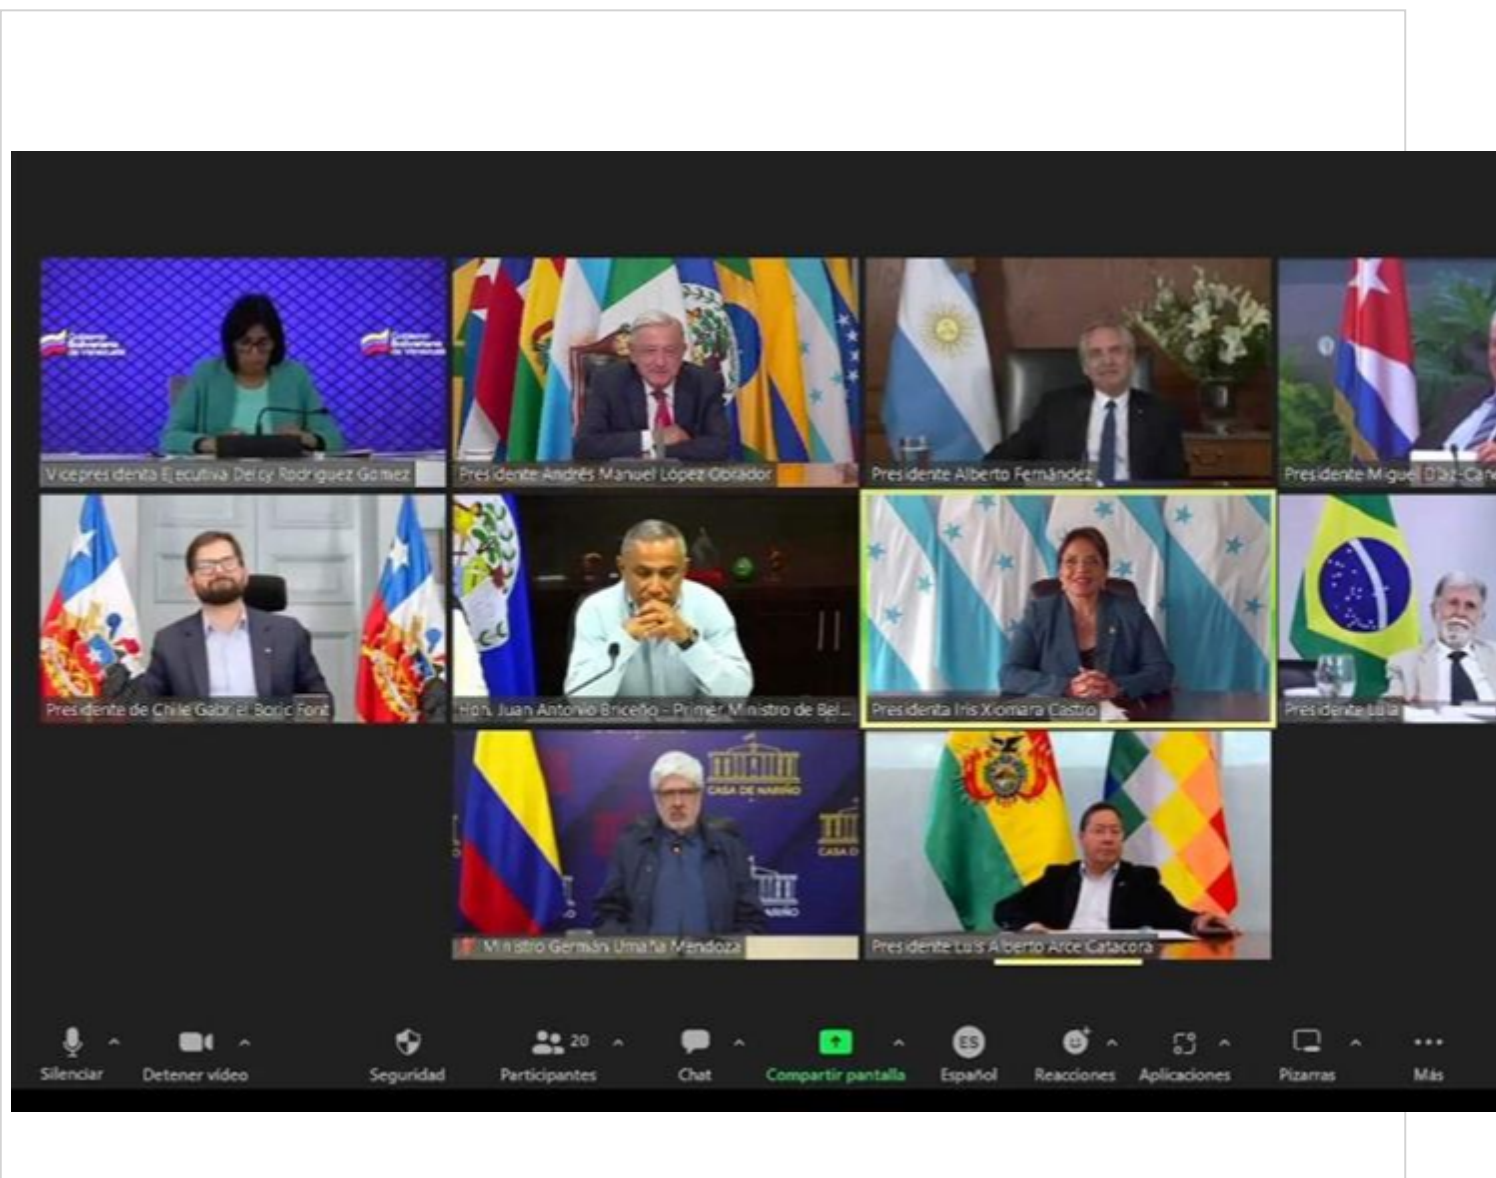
Vicepresidenta Ejecutiva Delcy Rodríguez Gómez

Presidente Andrés Manuel López Obrador

Presidente Alberto Fernández

Presidente Miguel Díaz-Can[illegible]

Presidente de Chile Gabriel Boric Font

Hon. Juan Antonio Briceño - Primer Ministro de Bel...

Presidenta Iris Xiomara Castro

Presidente Lula

CASA DE NARIÑO

Ministro Germán Umaña Mendoza

Presidente Luis Alberto Arce Catacora

Silenciar

Detener vídeo

Seguridad

20

Participantes

Chat

Compartir pantalla

ES

Español

Reacciones

Aplicaciones

Pizarras

Más